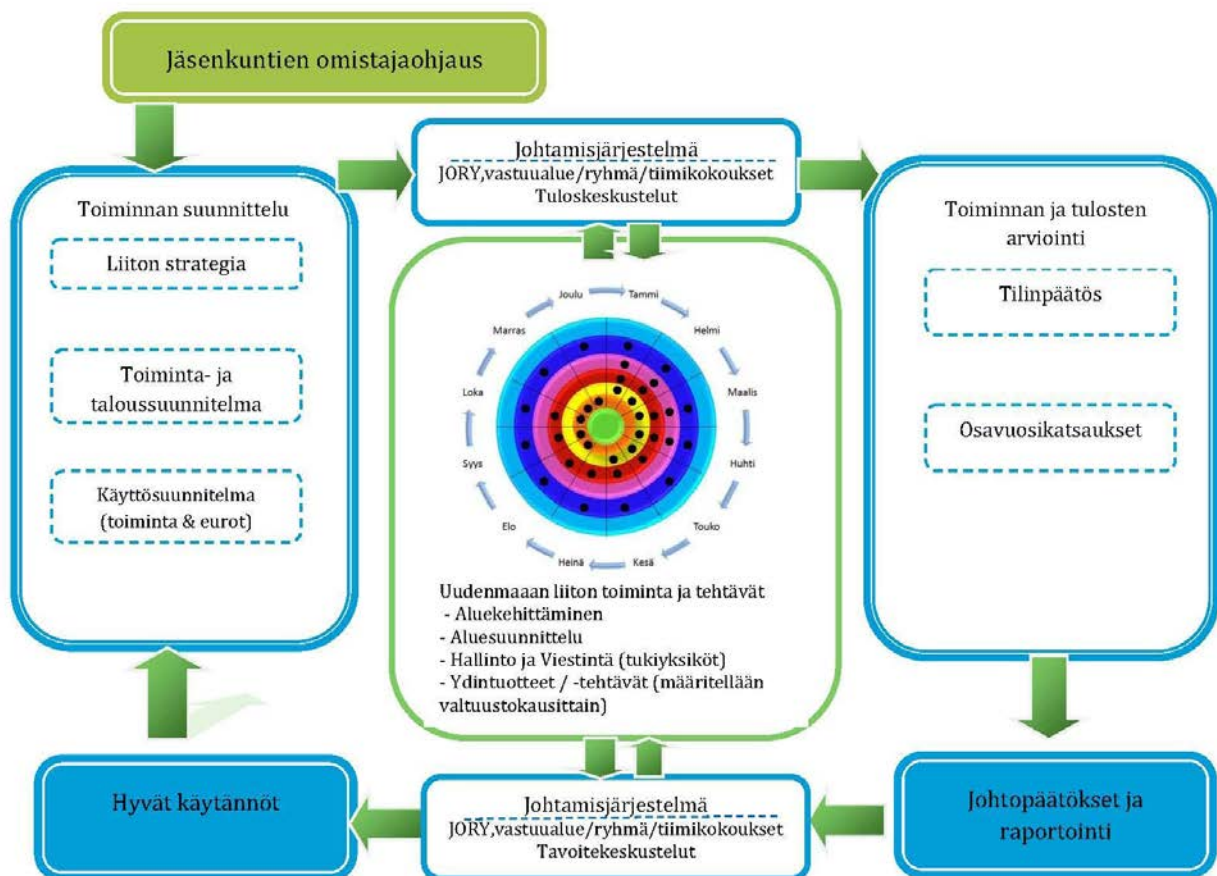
Jäsenkuntien omistajaohjaus

Johtamisjärjestelmä
JORY,vastuualue/ryhmä/tiimikokoukset
Tuloskeskustelut

Toiminnan suunnittelu

Liiton strategia

Toiminta- ja taloussuunnitelma

Käyttösuunnitelma (toiminta & eurot)

Joulu
Tammi
Helmi
Maalis
Huhti
Touko
Kesä
Heinä
Elo
Syys
Loka
Marras

Uudenmaaan liiton toiminta ja tehtävät
- Aluekehittäminen
- Aluesuunnittelu
- Hallinto ja Viestintä (tukiyksiköt)
- Ydintuotteet / -tehtävät (määritellään valtuustokausittain)

Toiminnan ja tulosten arviointi

Tilinpäätös

Osavuosikatsaukset

Hyvät käytännöt

Johtamisjärjestelmä
JORY,vastuualue/ryhmä/tiimikokoukset
Tavoitekeskustelut

Johtopäätökset ja raportointi